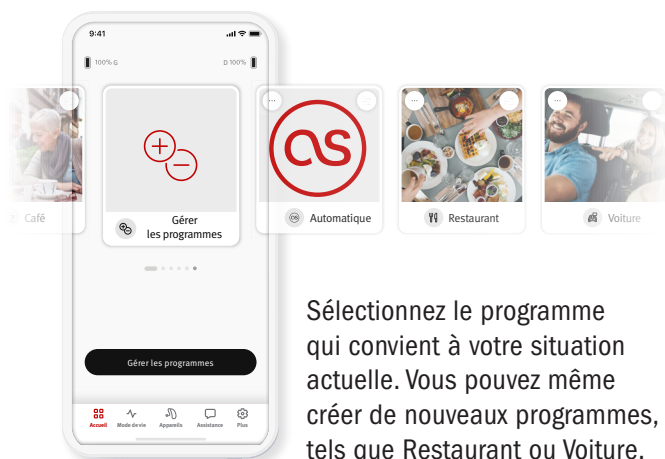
9:41

100% G

D 100%

Café

Gérer les programmes

Automatique

Restaurant

Voiture

Gérer les programmes

Accueil

Mode de vie

Appareils

Assistance

Plus

Sélectionnez le programme qui convient à votre situation actuelle. Vous pouvez même créer de nouveaux programmes, tels que Restaurant ou Voiture.